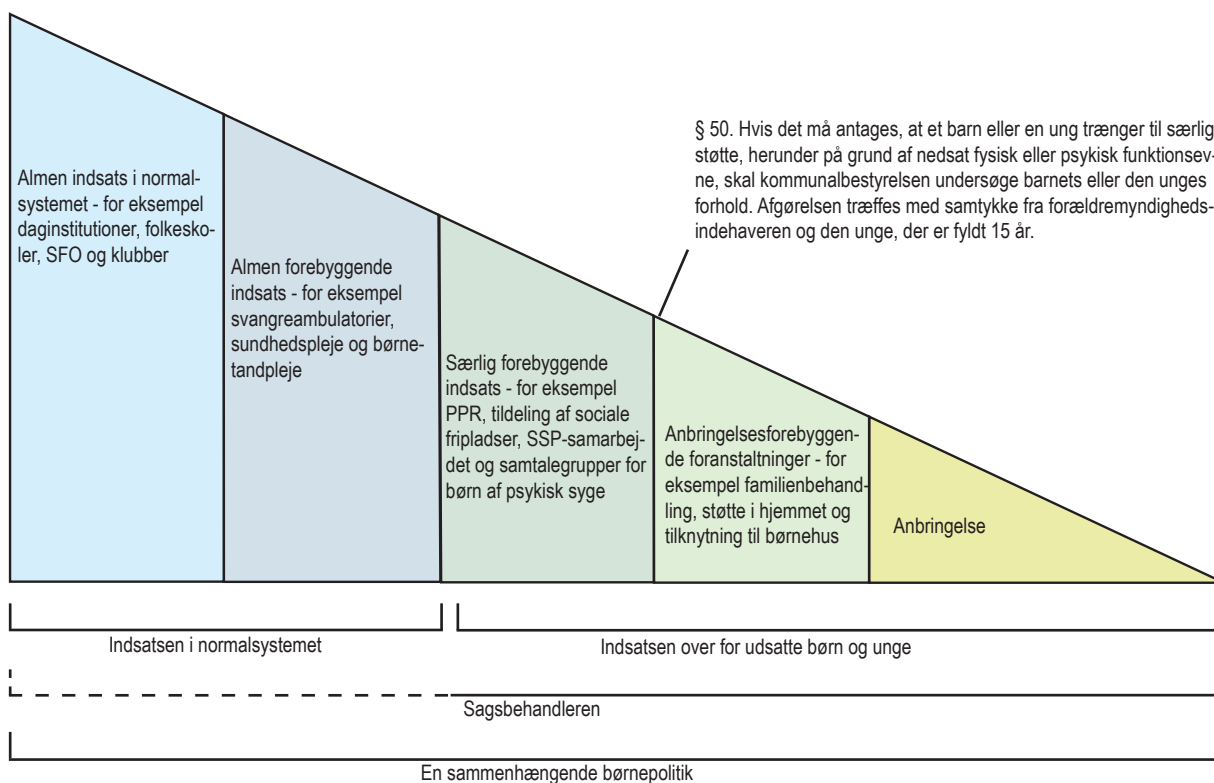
§ 50. Hvis det må antages, at et barn eller en ung trænger til særlig støtte, herunder på grund af nedsat fysisk eller psykisk funktionsevne, skal kommunalbestyrelsen undersøge barnets eller den unges forhold. Afgørelsen træffes med samtykke fra forældremyndighedsindehaveren og den unge, der er fyldt 15 år.

Almen indsats i normalsystemet - for eksempel daginstitutioner, folkeskoler, SFO og klubber

Almen forebyggende indsats - for eksempel svangreambulatorier, sundhedspleje og børnetandpleje

Særlig forebyggende indsats - for eksempel PPR, tildeling af sociale fripladser, SSP-samarbejdet og samtalegrupper for børn af psykisk syge

Anbringelsesforebyggende foranstaltninger - for eksempel familienbehandling, støtte i hjemmet og tilknytning til børnehus

Anbringelse

Indsatsen i normalsystemet

Indsatsen over for udsatte børn og unge

Sagsbehandleren

En sammenhængende børnepolitik